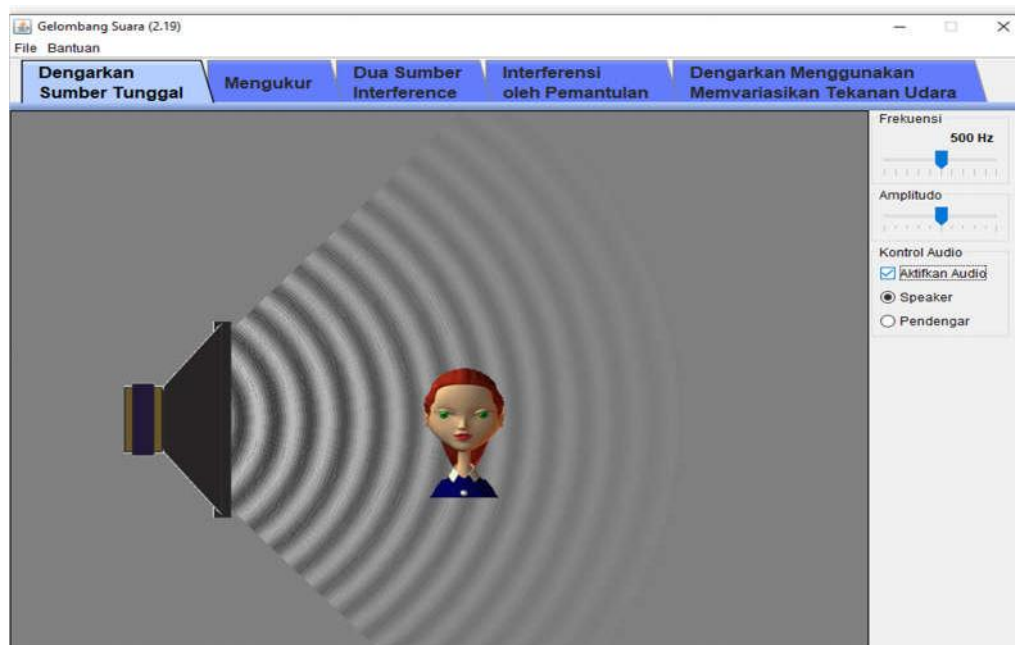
Gelombang Suara (2.19)

File Bantuan

Dengarkan Sumber Tunggal

Mengukur

Dua Sumber Interference

Interferensi oleh Pemantulan

Dengarkan Menggunakan Memvariasikan Tekanan Udara

Frekuensi

500 Hz

Amplitudo

Kontrol Audio

Aktifkan Audio

Speaker

Pendengar